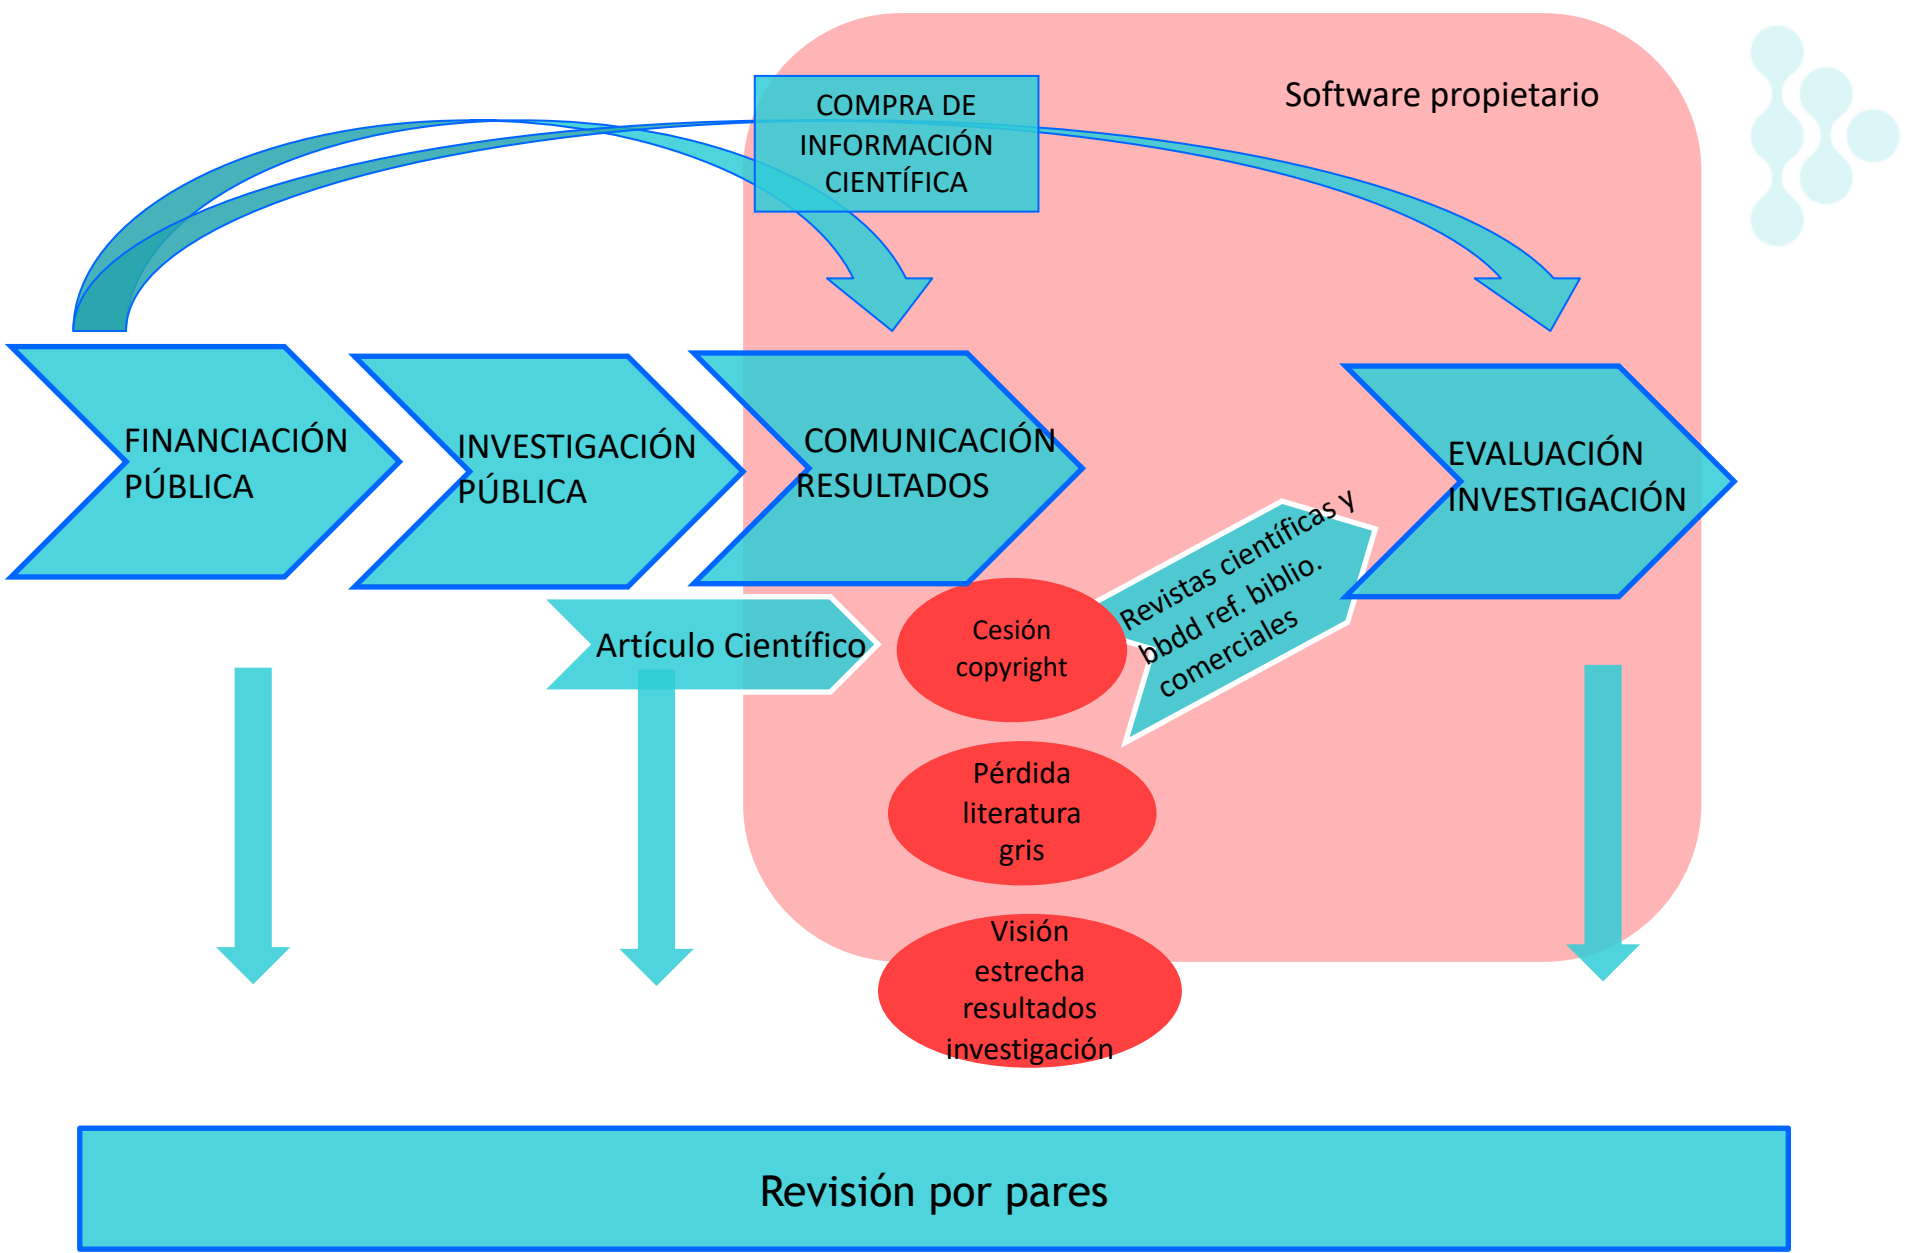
COMPRA DE INFORMACIÓN CIENTÍFICA

Software propietario

FINANCIACIÓN PÚBLICA

INVESTIGACIÓN PÚBLICA

COMUNICACIÓN RESULTADOS

EVALUACIÓN INVESTIGACIÓN

Artículo Científico

Cesión copyright

Revistas científicas y bbdd ref. biblio. comerciales

Pérdida literatura gris

Visión estrecha resultados investigación

Revisión por pares